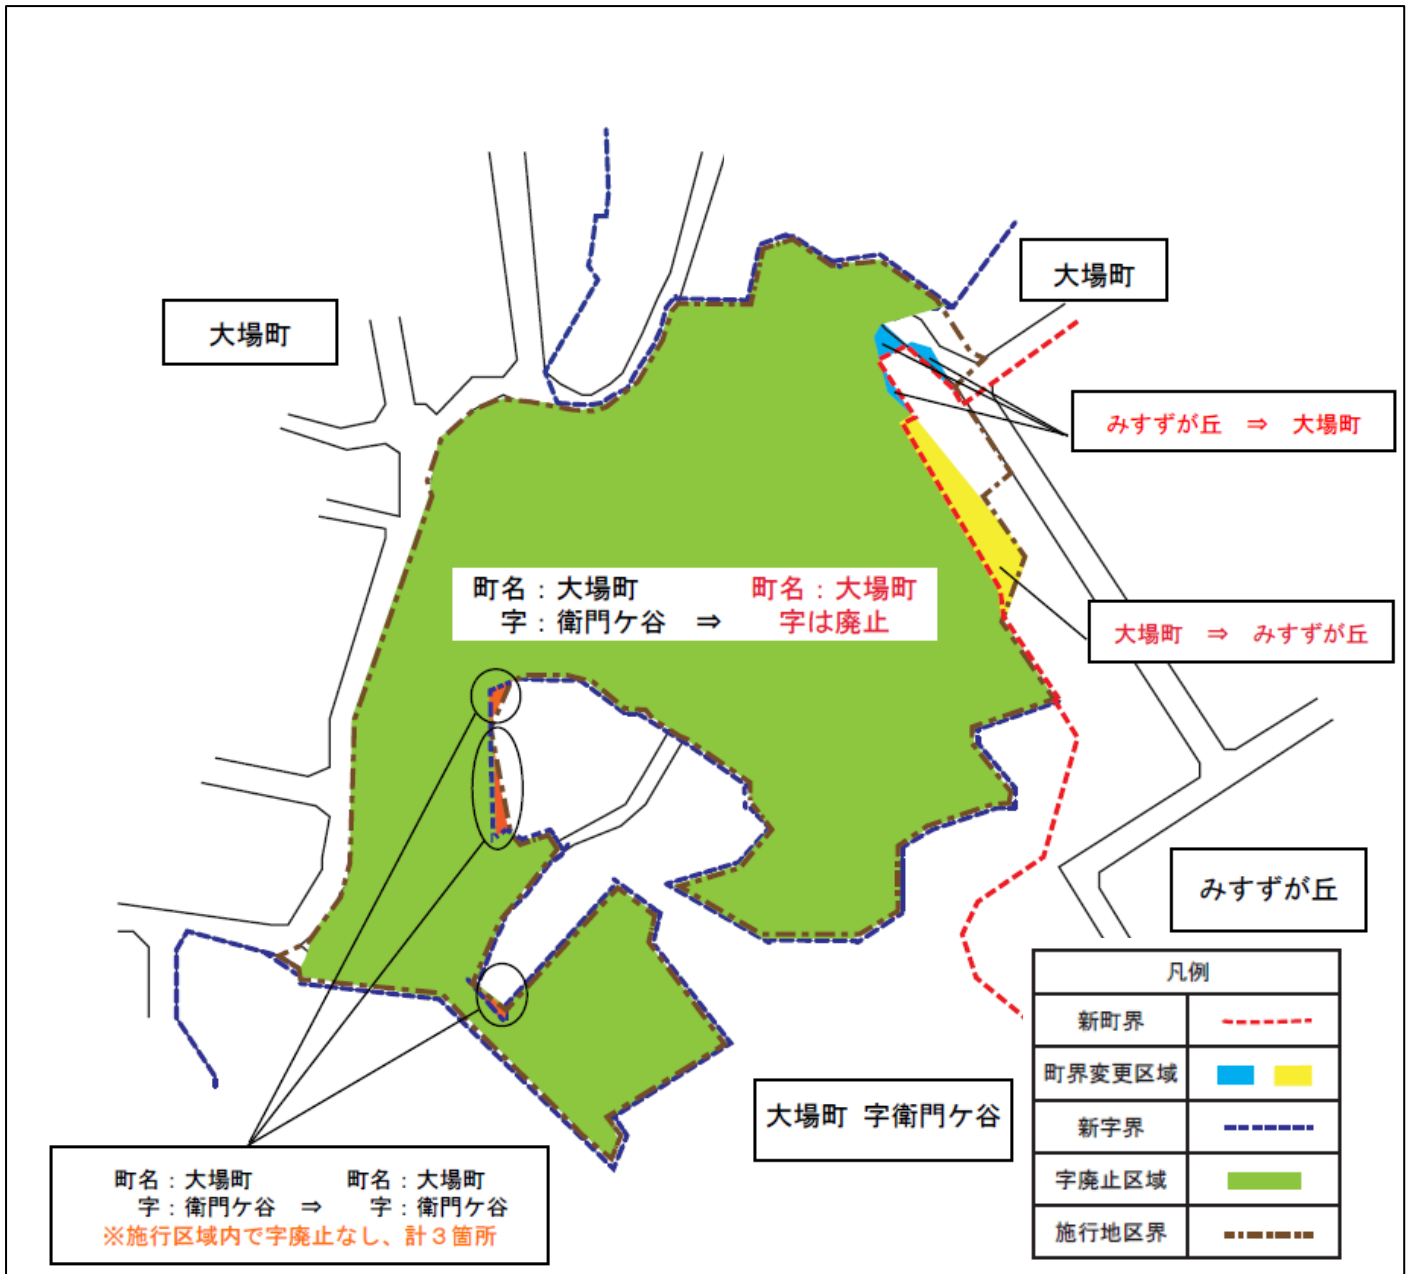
大場町

大場町

みすずが丘 ⇒ 大場町

町名：大場町
字：衛門ケ谷 ⇒

町名：大場町
字は廃止

大場町 ⇒ みすずが丘

みすずが丘

大場町 字衛門ケ谷

| 凡例 | |
|---|---|
| 新町界 | |
| 町界変更区域 | |
| 新字界 | |
| 字廃止区域 | |
| 施行地区界 | |

町名：大場町
字：衛門ケ谷 ⇒
町名：大場町
字：衛門ケ谷
※施行区域内で字廃止なし、計３箇所